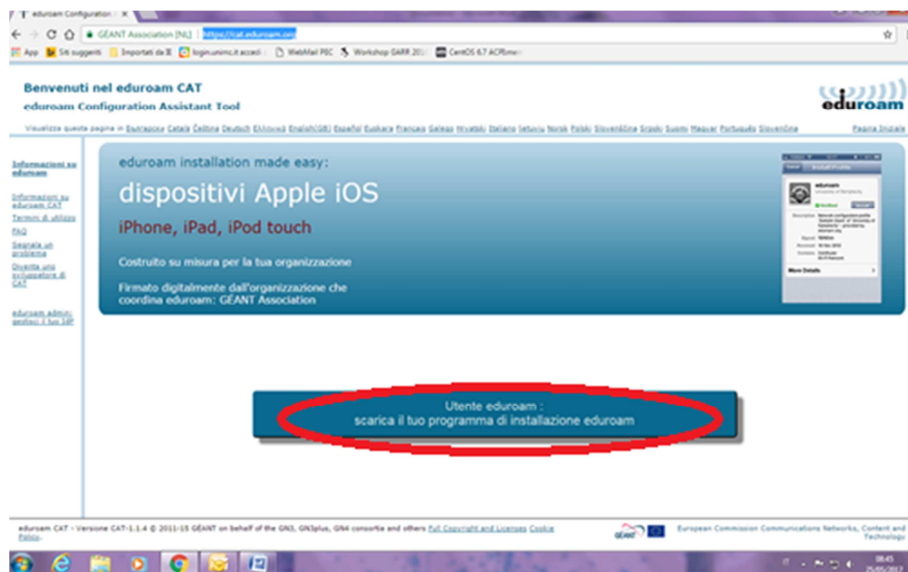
eduroam Configuration

GÉANT Association [NL] https://cat.eduroam.org

App Siti suggeriti Importati da IE login.unimc.it accedi WebMail PEC Workshop GARR 201 CentOS 6.7 ACRbme

Benvenuti nel eduroam CAT
eduroam Configuration Assistant Tool

eduroam

Visualizza questa pagina in Български Català Čeština Deutsch Ελληνικά English(GB) Español Euskara Français Galego Hrvatski Italiano lietuvių Norsk Polski Slovenščina Srpski Suomi Magyar Português Slovenčina

Pagina iniziale

Informazioni su eduroam

Informazioni su eduroam CAT
Termini di utilizzo
FAQ
Segnala un problema
Diventa uno sviluppatore di CAT

eduroam admin: gestisci il tuo IdP

eduroam installation made easy:

dispositivi Apple iOS

iPhone, iPad, iPod touch

Costruito su misura per la tua organizzazione

Firmato digitalmente dall'organizzazione che coordina eduroam: GÉANT Association

More Details

Utente eduroam :
scarica il tuo programma di installazione eduroam

eduroam CAT - Versione CAT-1.1.4 © 2011-15 GÉANT on behalf of the GN3, GN3plus, GN4 consortia and others Full Copyright and Licenses Cookie Policy

European Commission Communications Networks, Content and Technology

08:45
25/05/2017